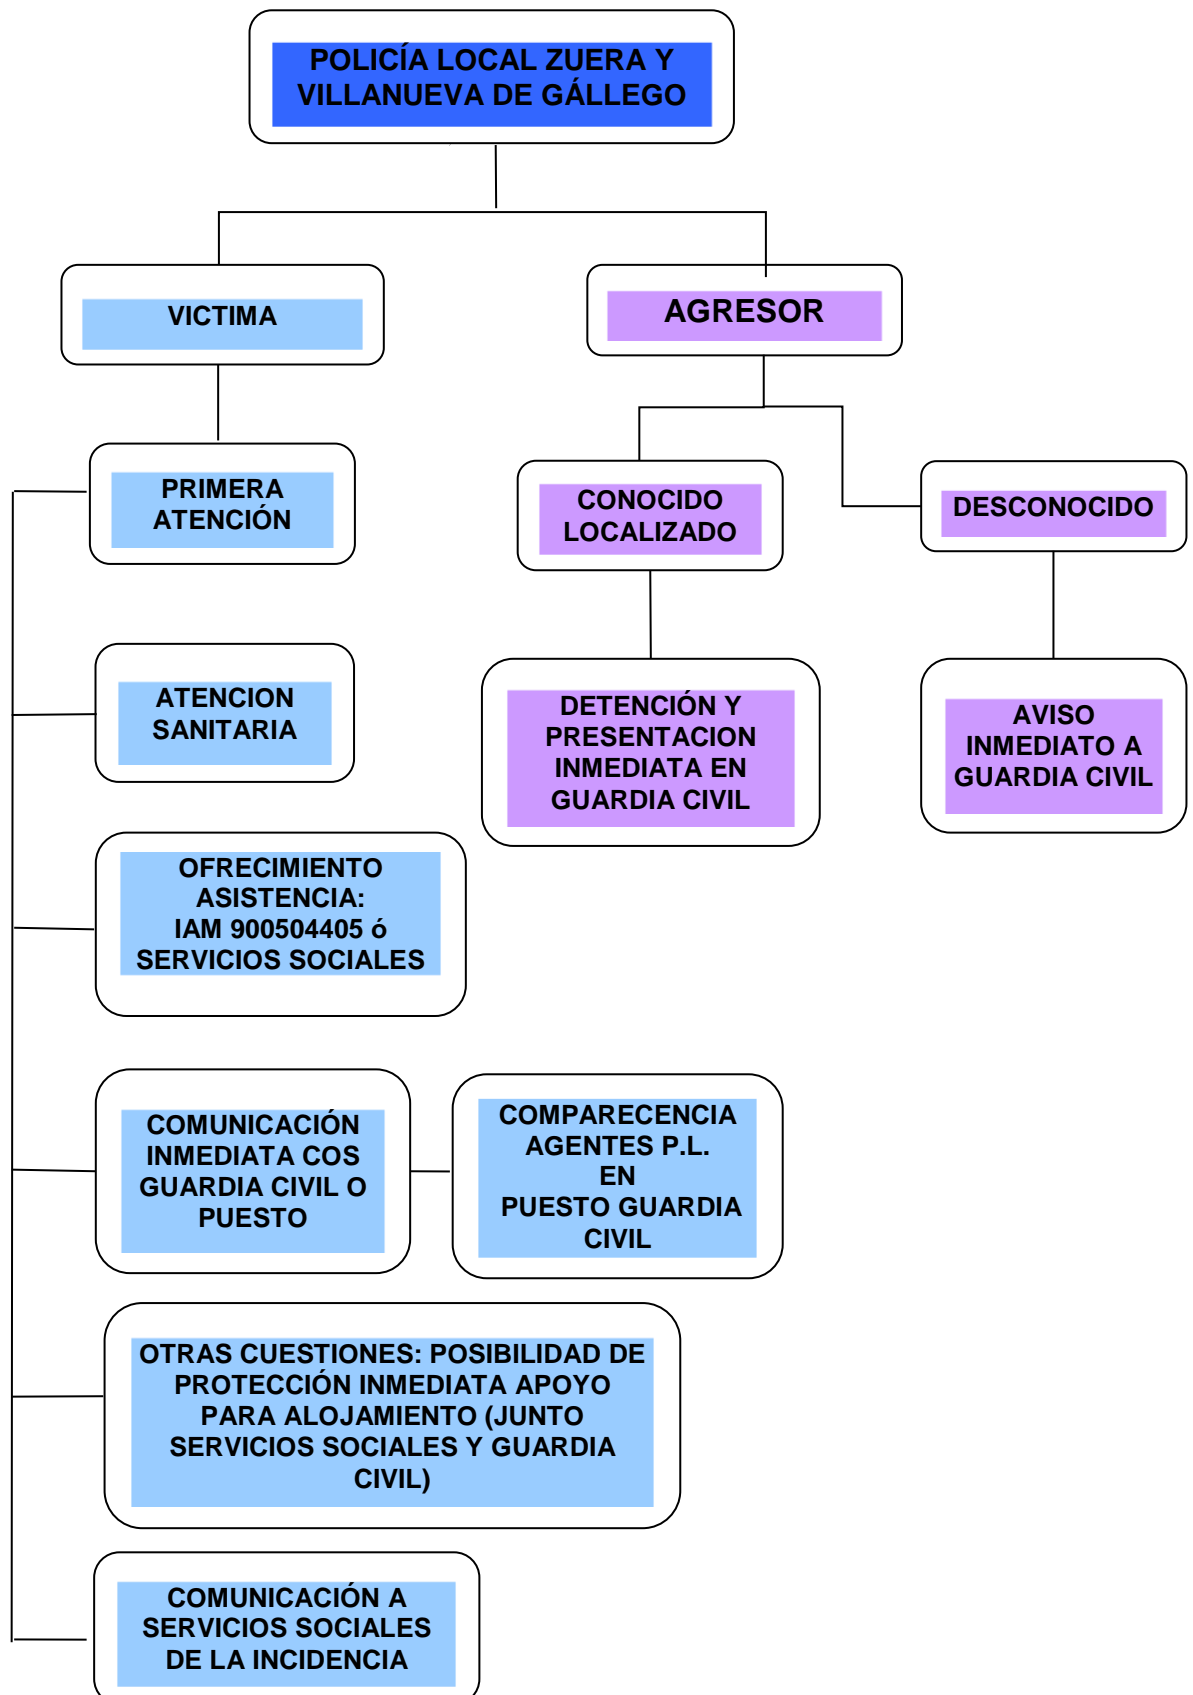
POLICÍA LOCAL ZUERA Y VILLANUEVA DE GÁLLEGO

VICTIMA

AGRESOR

PRIMERA ATENCIÓN

CONOCIDO LOCALIZADO

DESCONOCIDO

ATENCION SANITARIA

DETENCIÓN Y PRESENTACION INMEDIATA EN GUARDIA CIVIL

AVISO INMEDIATO A GUARDIA CIVIL

OFRECIMIENTO ASISTENCIA: IAM 900504405 ó SERVICIOS SOCIALES

COMUNICACIÓN INMEDIATA COS GUARDIA CIVIL O PUESTO

COMPARECENCIA AGENTES P.L. EN PUESTO GUARDIA CIVIL

OTRAS CUESTIONES: POSIBILIDAD DE PROTECCIÓN INMEDIATA APOYO PARA ALOJAMIENTO (JUNTO SERVICIOS SOCIALES Y GUARDIA CIVIL)

COMUNICACIÓN A SERVICIOS SOCIALES DE LA INCIDENCIA